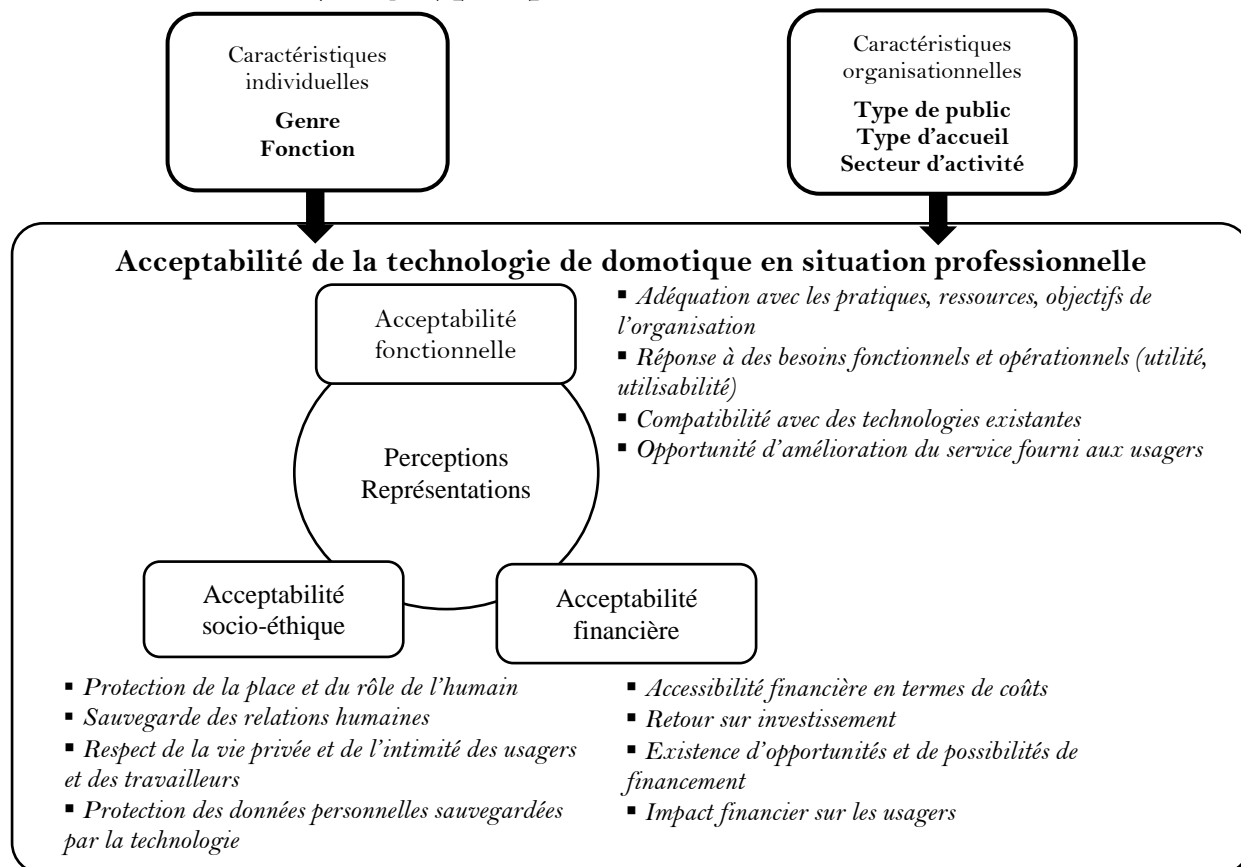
Caractéristiques individuelles

**Genre**
**Fonction**

Caractéristiques organisationnelles

**Type de public**
**Type d'accueil**
**Secteur d'activité**

**Acceptabilité de la technologie de domotique en situation professionnelle**

Acceptabilité fonctionnelle

▪ *Adéquation avec les pratiques, ressources, objectifs de l'organisation*
▪ *Réponse à des besoins fonctionnels et opérationnels (utilité, utilisabilité)*
▪ *Compatibilité avec des technologies existantes*
▪ *Opportunité d'amélioration du service fourni aux usagers*

Perceptions
Représentations

Acceptabilité socio-éthique

Acceptabilité financière

▪ *Protection de la place et du rôle de l'humain*
▪ *Sauvegarde des relations humaines*
▪ *Respect de la vie privée et de l'intimité des usagers et des travailleurs*
▪ *Protection des données personnelles sauvegardées par la technologie*

▪ *Accessibilité financière en termes de coûts*
▪ *Retour sur investissement*
▪ *Existence d'opportunités et de possibilités de financement*
▪ *Impact financier sur les usagers*